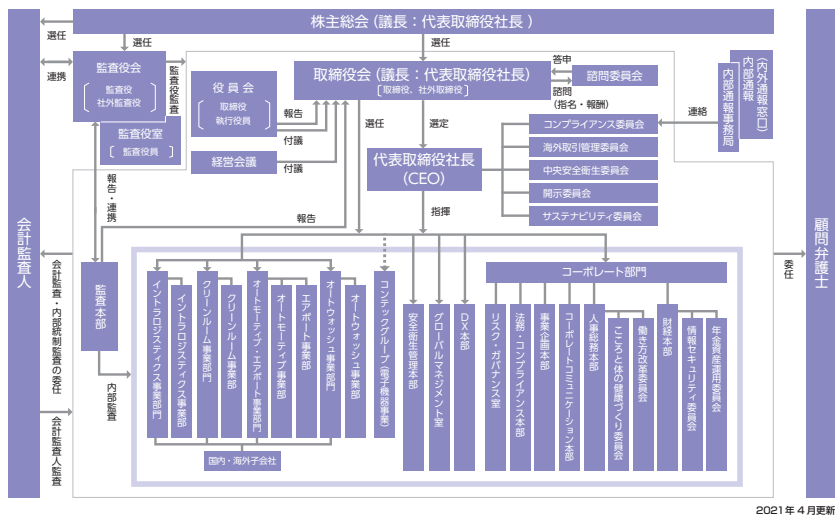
株主総会（議長：代表取締役社長）

選任
選任
選任
連携
監査役会
監査役
社外監査役
監査役監査
監査役室
監査役員
役員会
取締役
執行役員
報告
付議
経営会議
付議
取締役会（議長：代表取締役社長）
［取締役、社外取締役］
答申
諮問
（指名・報酬）
諮問委員会
内部通報事務局
（内外通報窓口）
連絡
選任
選定
コンプライアンス委員会
海外取引管理委員会
中央安全衛生委員会
開示委員会
サステナビリティ委員会
代表取締役社長
（CEO）
指揮
報告・連携
報告
会計監査人
会計監査・内部統制監査の委任
会計監査人監査
監査本部
内部監査
顧問弁護士
委任
イントラロジスティクス事業部門
イントラロジスティクス事業部
クリーンルーム事業部門
クリーンルーム事業部
オートモーティブ・エアポート事業部門
オートモーティブ事業部
エアポート事業部
オートウォッシュ事業部門
オートウォッシュ事業部
コンテックグループ（電子機器事業）
国内・海外子会社
安全衛生管理本部
グローバルマネジメント室
DX本部
コーポレート部門
リスク・ガバナンス室
法務・コンプライアンス本部
事業企画本部
コーポレートコミュニケーション本部
人事総務本部
こころと体の健康づくり委員会
働き方改革委員会
財経本部
情報セキュリティ委員会
年金資産運用委員会
2021年4月更新